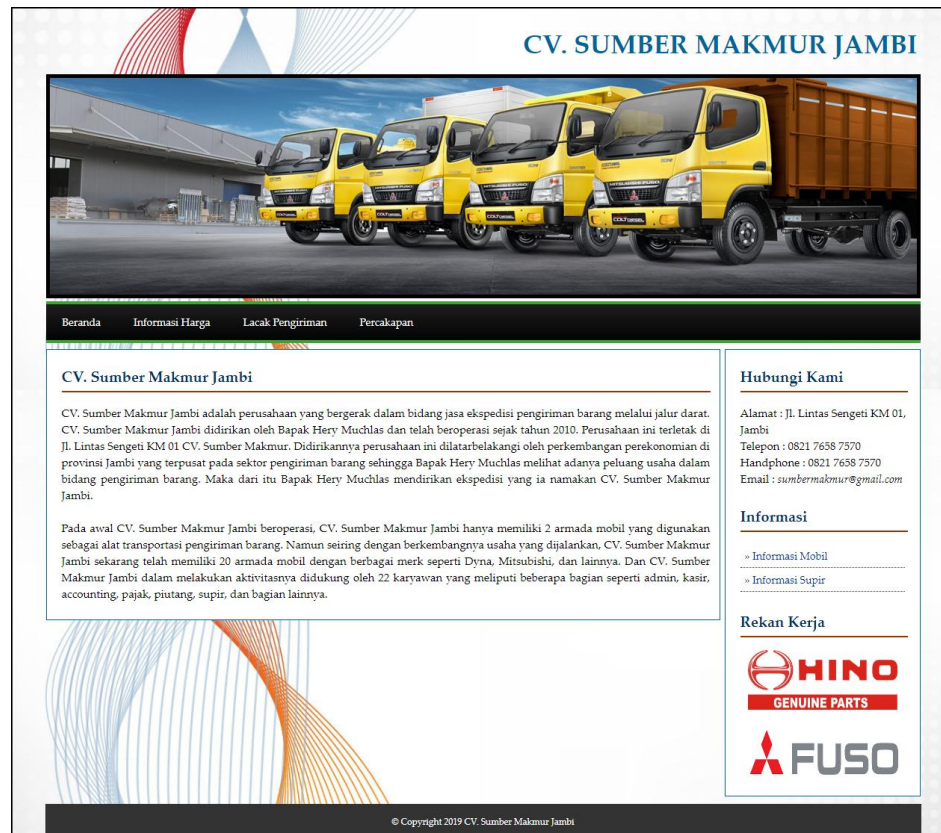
CV. SUMBER MAKMUR JAMBI

Beranda Informasi Harga Lacak Pengiriman Percakapan

CV. Sumber Makmur Jambi

CV. Sumber Makmur Jambi adalah perusahaan yang bergerak dalam bidang jasa ekspedisi pengiriman barang melalui jalur darat. CV. Sumber Makmur Jambi didirikan oleh Bapak Hery Muchlas dan telah beroperasi sejak tahun 2010. Perusahaan ini terletak di Jl. Lintas Sengeti KM 01 CV. Sumber Makmur. Didirikannya perusahaan ini dilatarbelakangi oleh perkembangan perekonomian di provinsi Jambi yang terpusat pada sektor pengiriman barang sehingga Bapak Hery Muchlas melihat adanya peluang usaha dalam bidang pengiriman barang. Maka dari itu Bapak Hery Muchlas mendirikan ekspedisi yang ia namakan CV. Sumber Makmur Jambi.

Pada awal CV. Sumber Makmur Jambi beroperasi, CV. Sumber Makmur Jambi hanya memiliki 2 armada mobil yang digunakan sebagai alat transportasi pengiriman barang. Namun seiring dengan berkembangnya usaha yang dijalankan, CV. Sumber Makmur Jambi sekarang telah memiliki 20 armada mobil dengan berbagai merk seperti Dyna, Mitsubishi, dan lainnya. Dan CV. Sumber Makmur Jambi dalam melakukan aktivitasnya didukung oleh 22 karyawan yang meliputi beberapa bagian seperti admin, kasir, accounting, pajak, piutang, supir, dan bagian lainnya.

Hubungi Kami

Alamat : Jl. Lintas Sengeti KM 01, Jambi
Telepon : 0821 7658 7570
Handphone : 0821 7658 7570
Email : sumbermakmur@gmail.com

Informasi

» Informasi Mobil
» Informasi Supir

Rekan Kerja

HINO
GENUINE PARTS

FUSO

© Copyright 2019 CV. Sumber Makmur Jambi